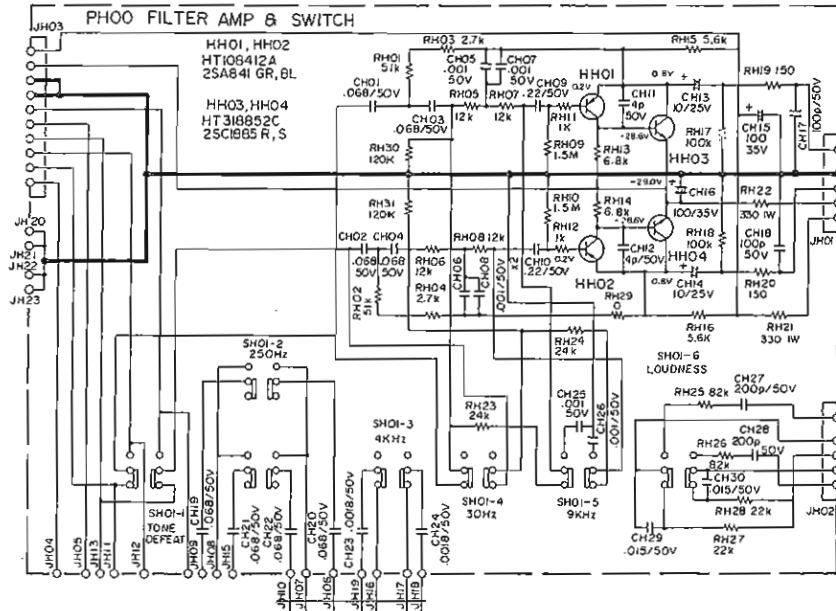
JH03

PHOO FILTER AMP & SWITCH

HH01, HH02
HT108412A
2SA841 GR, BL

HH03, HH04
HT318852C
2SC1885 R, S

RH03 2.7k
RH15 5.6k
RH01 51k
CH05 .001 50V
CH07 .001 50V
CH09 .22/50V
HH01
0.2V
0.8V
RH19 150
CH01 .068/50V
RH05 12k
RH07 12k
CH11 4p 50V
CH13 10/25V
CH15 100 35V
CH17 100p/50V
CH03 .068/50V
RH11 1K
-28.6V
RH17 100k
RH30 120K
RH09 1.5M
RH13 6.8k
HH03
-29.0V
CH16
RH22
RH31 120K
RH10 1.5M
RH14 6.8k
100/35V
330 1W
JH20
RH12 1k
-28.6V
RH18 100k
CH18 100p 50V
JH01
JH21
JH22
CH02 .068 50V
CH04 .068 50V
RH06 12k
RH08 12k
CH06
CH08
x2
CH10 .22/50V
0.2V
CH12 4p/50V
HH04
JH23
RH04 2.7k
.001/50V
CH14 10/25V
0.8V
RH20 150
RH02 51k
HH02
RH29 0
RH16 5.6K
RH21 330 1W
RH24 24k
SH01-6 LOUDNESS
SH01-2 250Hz
CH27 200p/50V
RH25 82k
RH23 24k
CH25 .001 50V
CH26 .001/50V
CH28
RH26 200p
50V
SH01-3 4KHz
82k
CH30 .015/50V
RH28 22k
JH02
SH01-1 TONE DEFEAT
CH19 .068/50V
CH21 .068/50V
CH22 .068/50V
CH20 .068/50V
CH23 .0018/50V
CH24 .0018/50V
SH01-4 30Hz
SH01-5 9KHz
CH29 .015/50V
RH27 22k
JH04
JH05
JH13
JH11
JH12
JH09
JH08
JH15
JH10
JH07
JH06
JH19
JH16
JH17
JH18